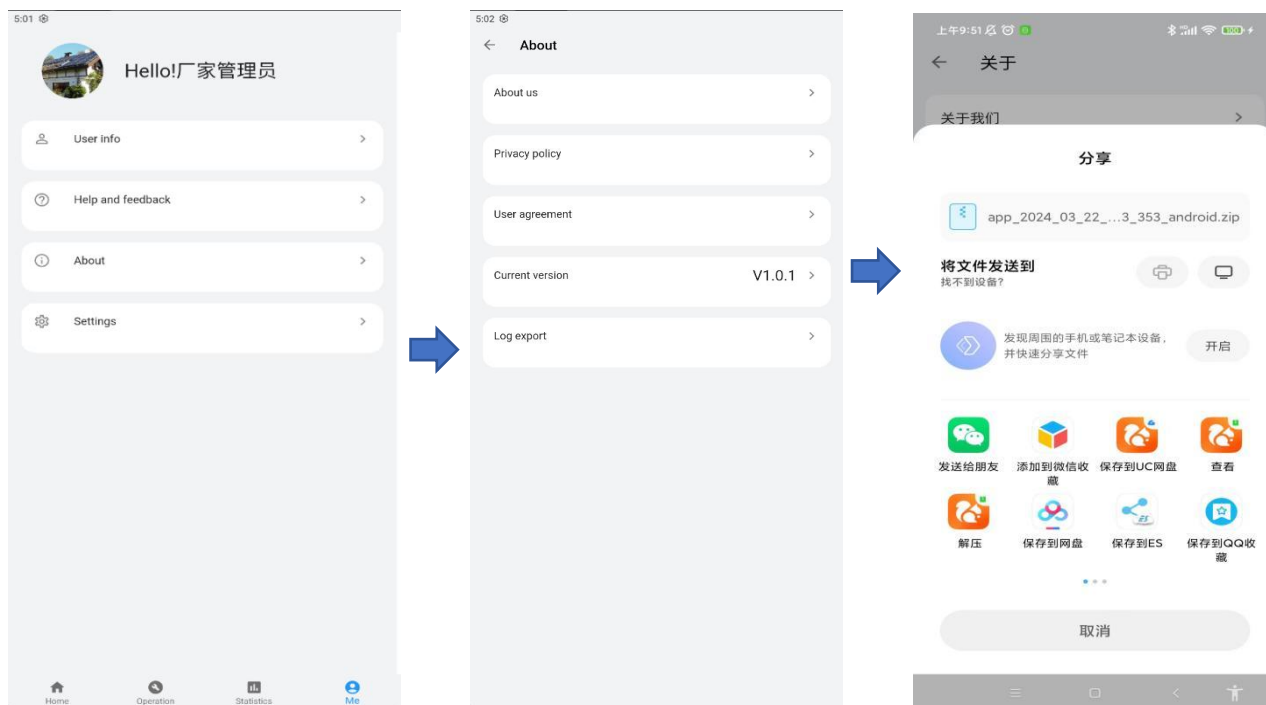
5:01

Hello!厂家管理员

User info

Help and feedback

About

Settings

Home
Operation
Statistics
Me

5:02

About

About us

Privacy policy

User agreement

Current version V1.0.1

Log export

上午9:51

关于

关于我们

分享

app_2024_03_22_...3_353_android.zip

将文件发送到
找不到设备?

发现周围的手机或笔记本设备，并快速分享文件
开启

发送给朋友
添加到微信收藏
保存到UC网盘
查看
解压
保存到网盘
保存到ES
保存到QQ收藏

取消